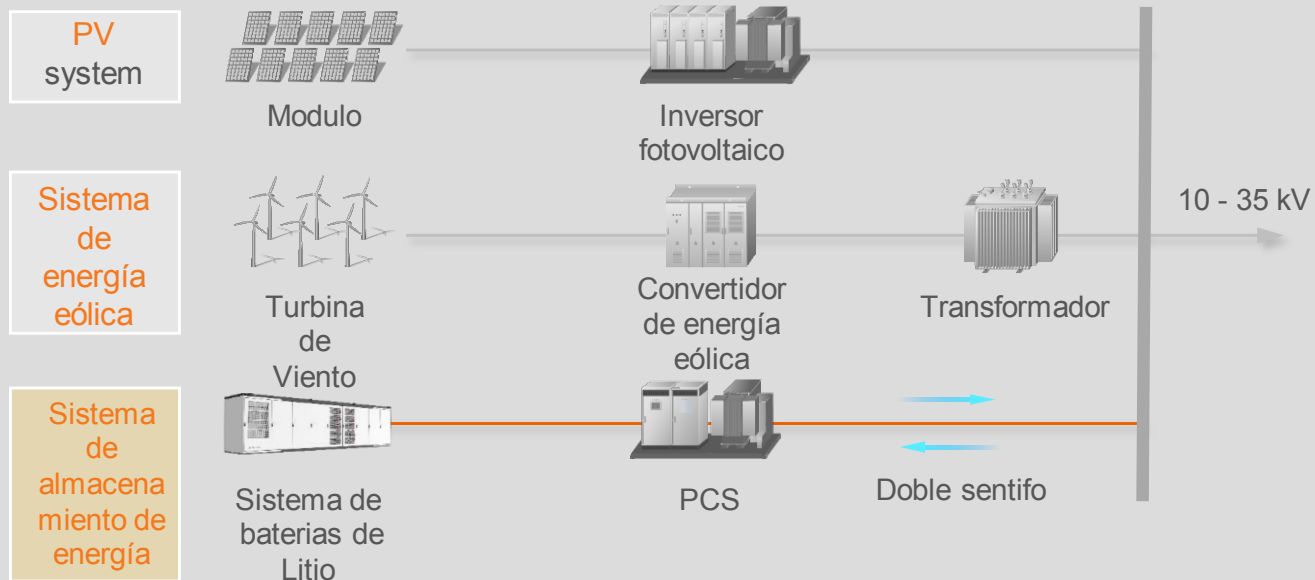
PV system

Modulo

Inversor fotovoltaico

Sistema de energía eólica

Turbina de Viento

Convertidor de energía eólica

Transformador

10 - 35 kV

Sistema de almacena miento de energía

Sistema de baterias de Litio

PCS

Doble sentifo